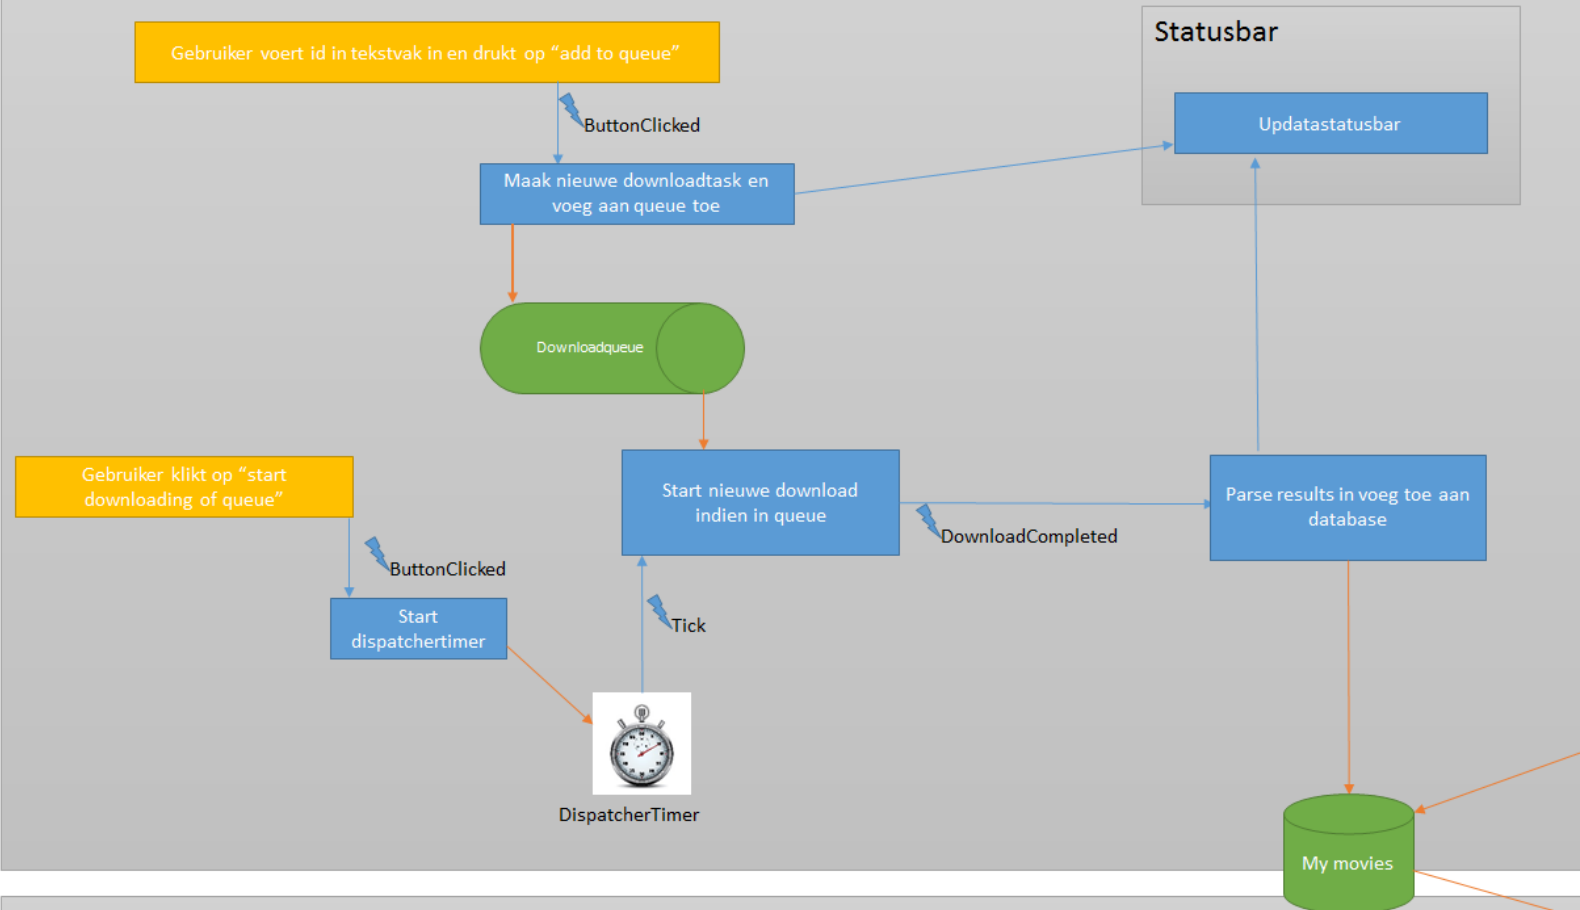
Gebruiker voert id in tekstvak in en drukt op “add to queue”

ButtonClicked

Maak nieuwe downloadtask en voeg aan queue toe

Statusbar

Updatastatusbar

Downloadqueue

Gebruiker klikt op “start downloading of queue”

ButtonClicked

Start dispatchertimer

Start nieuwe download indien in queue

DownloadCompleted

Parse results in voeg toe aan database

Tick

DispatcherTimer

My movies